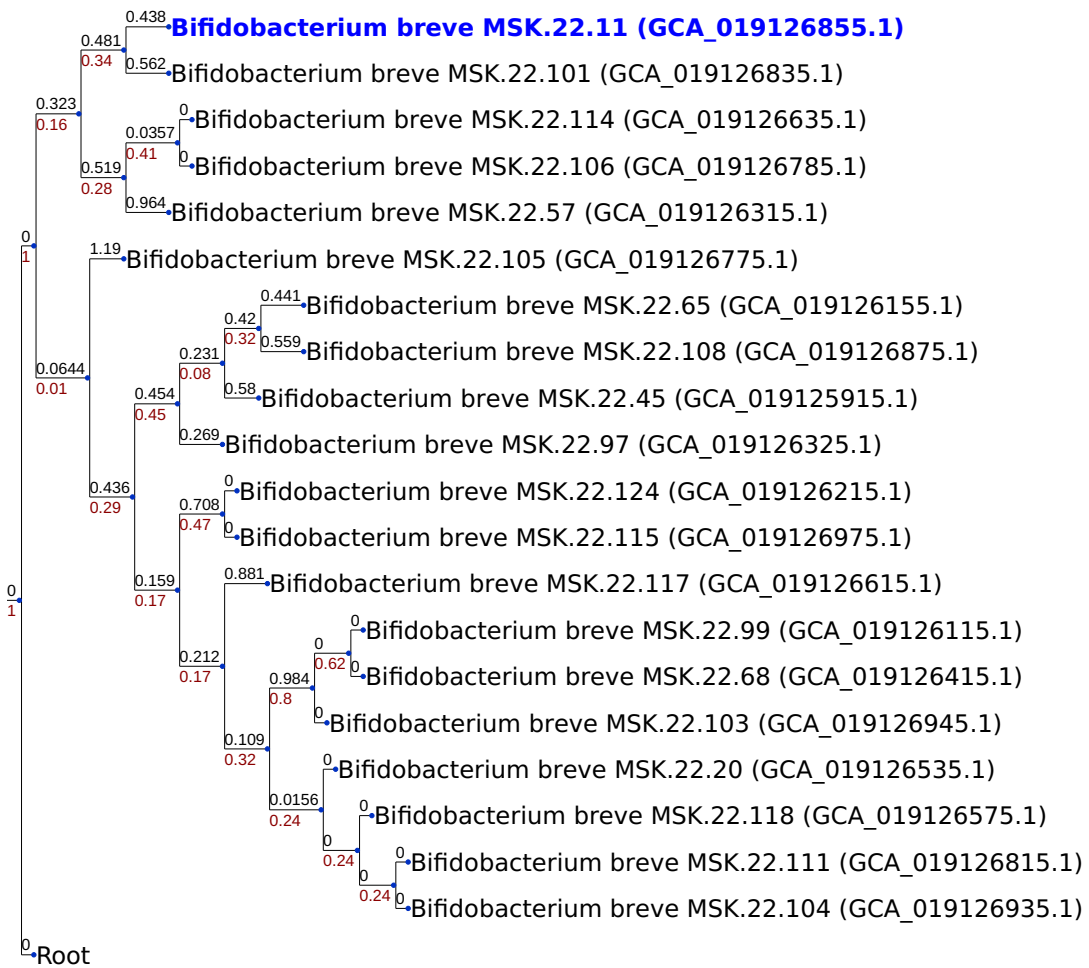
0.438 Bifidobacterium breve MSK.22.11 (GCA_019126855.1)
0.481
0.34
0.562 Bifidobacterium breve MSK.22.101 (GCA_019126835.1)
0.323
0.16
0 Bifidobacterium breve MSK.22.114 (GCA_019126635.1)
0.0357
0.41
0 Bifidobacterium breve MSK.22.106 (GCA_019126785.1)
0.519
0.28
0.964 Bifidobacterium breve MSK.22.57 (GCA_019126315.1)
0
1
1.19 Bifidobacterium breve MSK.22.105 (GCA_019126775.1)
0.441 Bifidobacterium breve MSK.22.65 (GCA_019126155.1)
0.42
0.32
0.559 Bifidobacterium breve MSK.22.108 (GCA_019126875.1)
0.231
0.08
0.0644
0.01
0.58 Bifidobacterium breve MSK.22.45 (GCA_019125915.1)
0.454
0.45
0.269 Bifidobacterium breve MSK.22.97 (GCA_019126325.1)
0 Bifidobacterium breve MSK.22.124 (GCA_019126215.1)
0.436
0.29
0.708
0.47
0 Bifidobacterium breve MSK.22.115 (GCA_019126975.1)
0
1
0.159
0.17
0.881 Bifidobacterium breve MSK.22.117 (GCA_019126615.1)
0 Bifidobacterium breve MSK.22.99 (GCA_019126115.1)
0
0.62
0 Bifidobacterium breve MSK.22.68 (GCA_019126415.1)
0.212
0.17
0.984
0.8
0 Bifidobacterium breve MSK.22.103 (GCA_019126945.1)
0.109
0.32
0 Bifidobacterium breve MSK.22.20 (GCA_019126535.1)
0.0156
0.24
0 Bifidobacterium breve MSK.22.118 (GCA_019126575.1)
0
0.24
0 Bifidobacterium breve MSK.22.111 (GCA_019126815.1)
0
0.24
0 Bifidobacterium breve MSK.22.104 (GCA_019126935.1)
0 Root